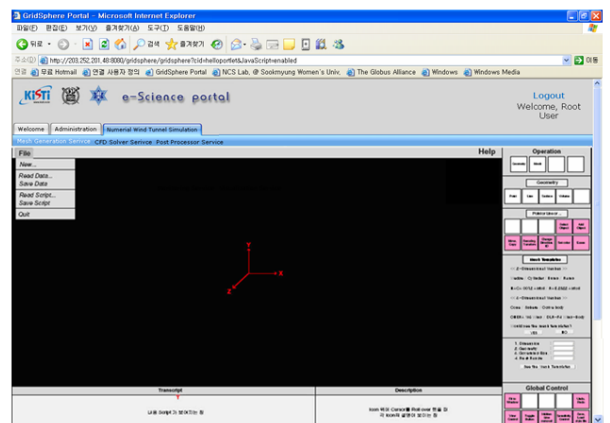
GridSphere Portal - Microsoft Internet Explorer

파일(F) 편집(E) 보기(V) 즐겨찾기(A) 도구(T) 도움말(H)

뒤로 검색 즐겨찾기

주소(D) http://203.252.201.48:8080/gridsphere/gridsphere?cid=helloportlet&JavaScript=enabled 이동

연결 무료 Hotmail 연결 사용자 정의 GridSphere Portal NCS Lab, @ Sookmyung Women's Univ. The Globus Alliance Windows Windows Media

KISTI e-Science portal

Logout
Welcome, Root User

Welcome | Administration | Numerical Wind Tunnel Simulation

Mesh Generation Service CFD Solver Service Post Processor Service

File
New...
Read Data...
Save Data
Read Script...
Save Script
Quit

Help

Operation

Geometry

Mesh Templates

Global Control

Y
X
Z

Transcript

Description

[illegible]

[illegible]